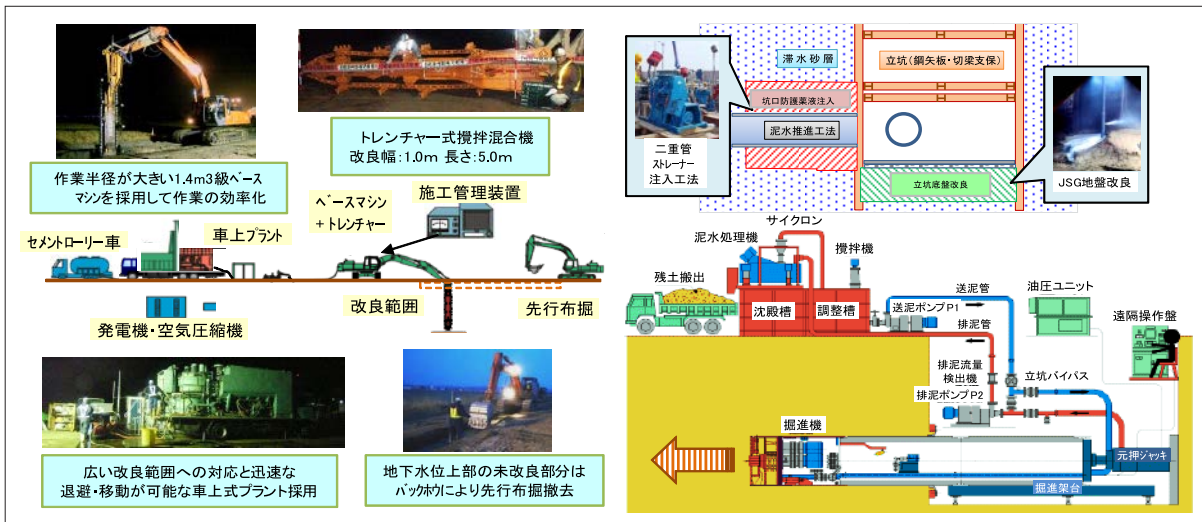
作業半径が大きい1.4m3級ベース マシンを採用して作業の効率化

トレンチャー式撹拌混合機
改良幅:1.0m 長さ:5.0m

ベースマシン
+トレンチャー

施工管理装置

セメントローリー車

車上プラント

発電機・空気圧縮機

改良範囲

先行布掘

広い改良範囲への対応と迅速な退避・移動が可能な車上式プラント採用

地下水位上部の未改良部分はバックホウにより先行布掘撤去

滞水砂層

立坑(鋼矢板・切梁支保)

坑口防護薬液注入

泥水推進工法

二重管
ストレーナー
注入工法

立坑底盤改良

JSG地盤改良

サイクロン

泥水処理機

撹拌機

残土搬出

沈殿槽

調整槽

送泥管

送泥ポンプP1

油圧ユニット

遠隔操作盤

排泥管

排泥流量
検出機

立坑バイパス

排泥ポンプP2

掘進機

元押ジャッキ

掘進架台